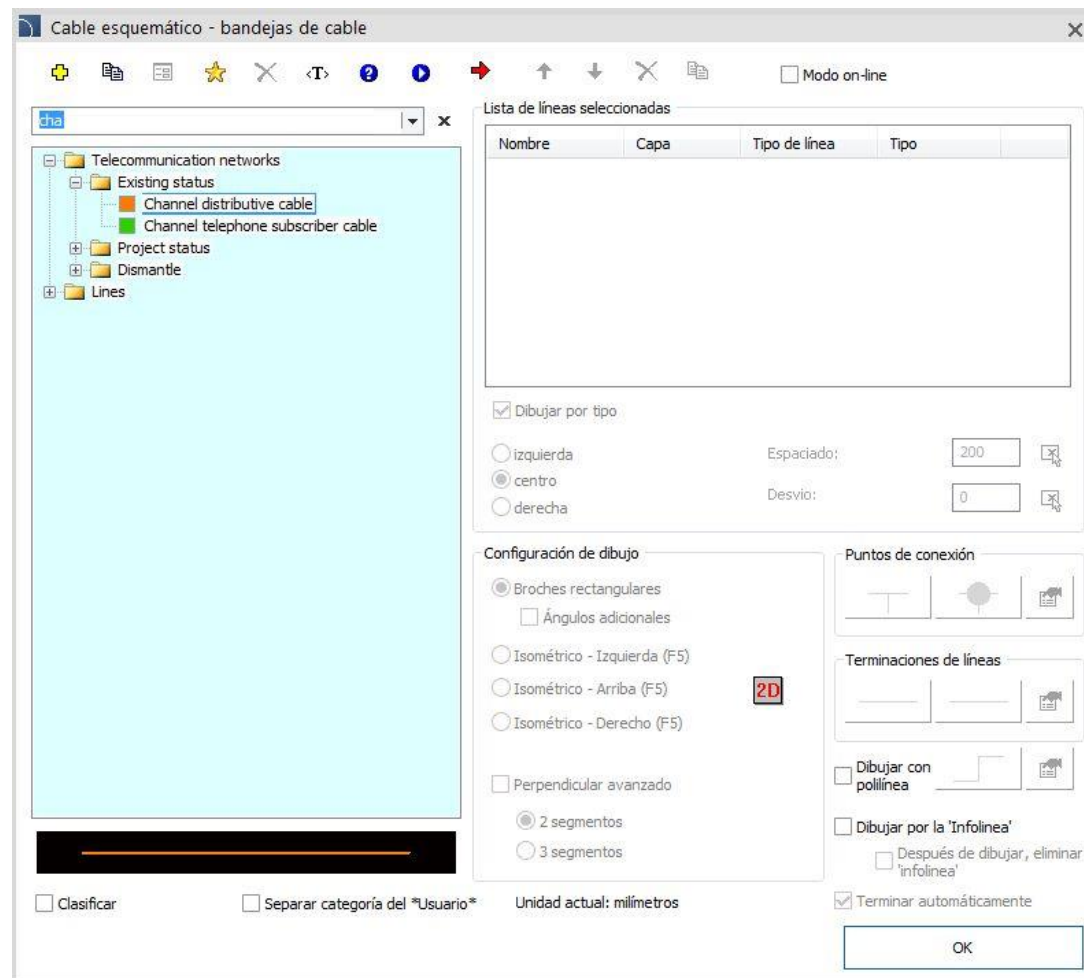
Cable esquemático - bandejas de cable

<T>

Modo on-line

cha

Telecommunication networks
Existing status
Channel distributive cable
Channel telephone subscriber cable
Project status
Dismantle
Lines

Lista de líneas seleccionadas

| Nombre | Capa | Tipo de línea | Tipo |
|---|---|---|---|

Dibujar por tipo

izquierda
centro
derecha

Espaciado: 200
Desvio: 0

Configuración de dibujo

Broches rectangulares
Ángulos adicionales
Isométrico - Izquierda (F5)
Isométrico - Arriba (F5)
Isométrico - Derecho (F5)

2D

Perpendicular avanzado
2 segmentos
3 segmentos

Puntos de conexión

Terminaciones de líneas

Dibujar con polilínea

Dibujar por la 'Infolinea'
Después de dibujar, eliminar 'infolinea'

Terminar automáticamente

Clasificar

Separar categoría del *Usuario*

Unidad actual: milímetros

OK